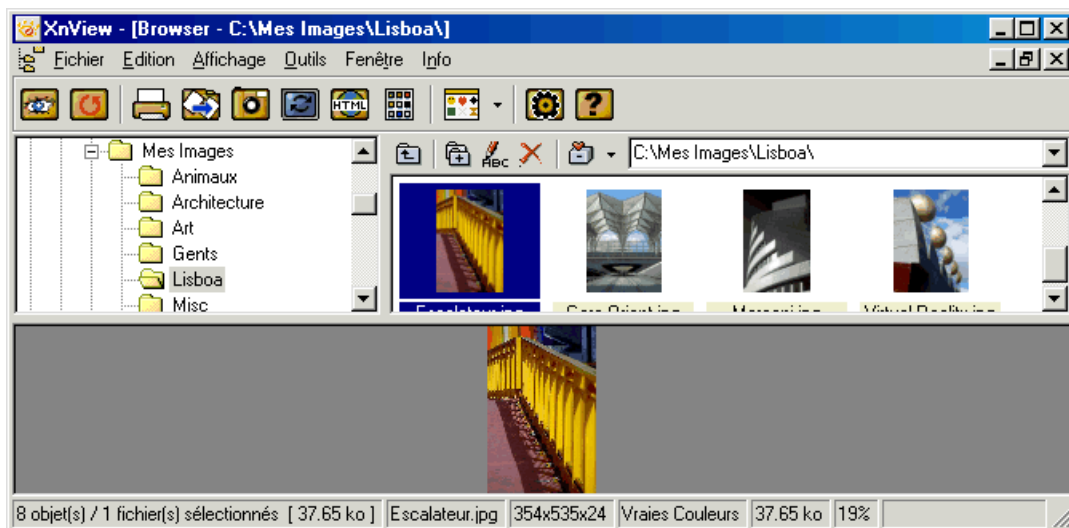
XnView - [Browser - C:\Mes Images\Lisboa\]

Fichier Edition Affichage Outils Fenêtre Info

HTML

Mes Images
Animaux
Architecture
Art
Gents
Lisboa
Misc

C:\Mes Images\Lisboa\

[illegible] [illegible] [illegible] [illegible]

8 objet(s) / 1 fichier(s) sélectionnés [ 37.65 ko ] | Escalateur.jpg | 354x535x24 | Vraies Couleurs | 37.65 ko | 19%